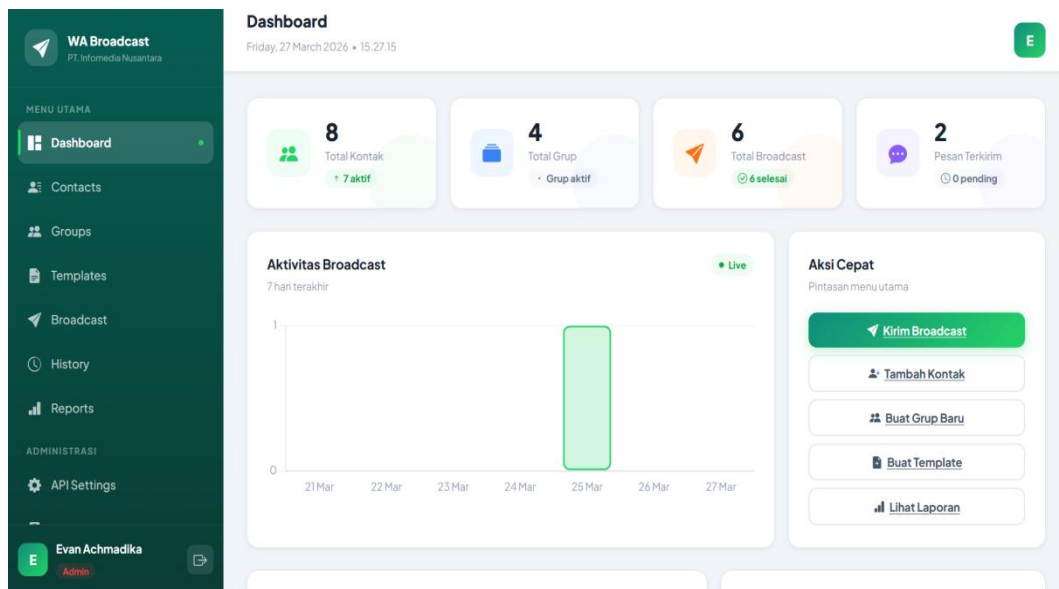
WA Broadcast
PT. Infomedia Nusantara

MENU UTAMA
Dashboard
Contacts
Groups
Templates
Broadcast
History
Reports
ADMINISTRASI
API Settings

E
Evan Achmadika
Admin

Dashboard
Friday, 27 March 2026 • 15.27.15

E

8
Total Kontak
↑ 7 aktif

4
Total Grup
• Grup aktif

6
Total Broadcast
6 selesai

2
Pesan Terkirim
0 pending

Aktivitas Broadcast
7 hari terakhir
• Live

1
0
21 Mar
22 Mar
23 Mar
24 Mar
25 Mar
26 Mar
27 Mar

Aksi Cepat
Pintasan menu utama
Kirim Broadcast
Tambah Kontak
Buat Grup Baru
Buat Template
Lihat Laporan